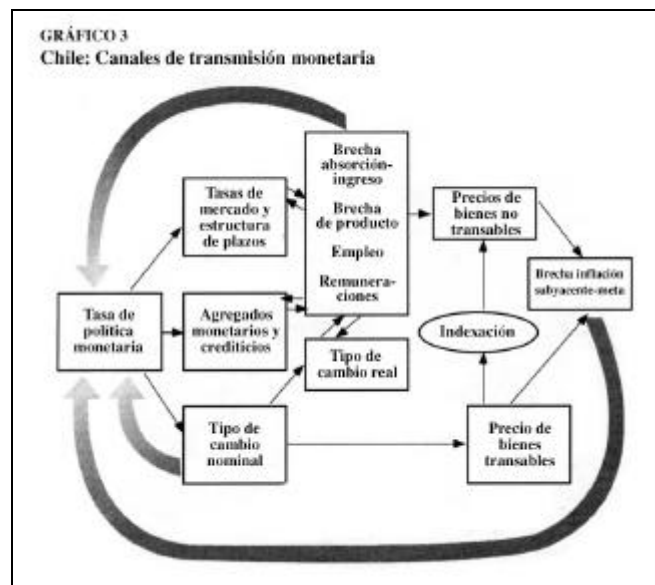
GRÁFICO 3
Chile: Canales de transmisión monetaria

Tasa de política monetaria

Tasas de mercado y estructura de plazos

Agregados monetarios y crediticios

Tipo de cambio nominal

Brecha absorción-ingreso

Brecha de producto

Empleo

Remuneraciones

Tipo de cambio real

Precios de bienes no transables

Indexación

Precio de bienes transables

Brecha inflación subyacente-meta